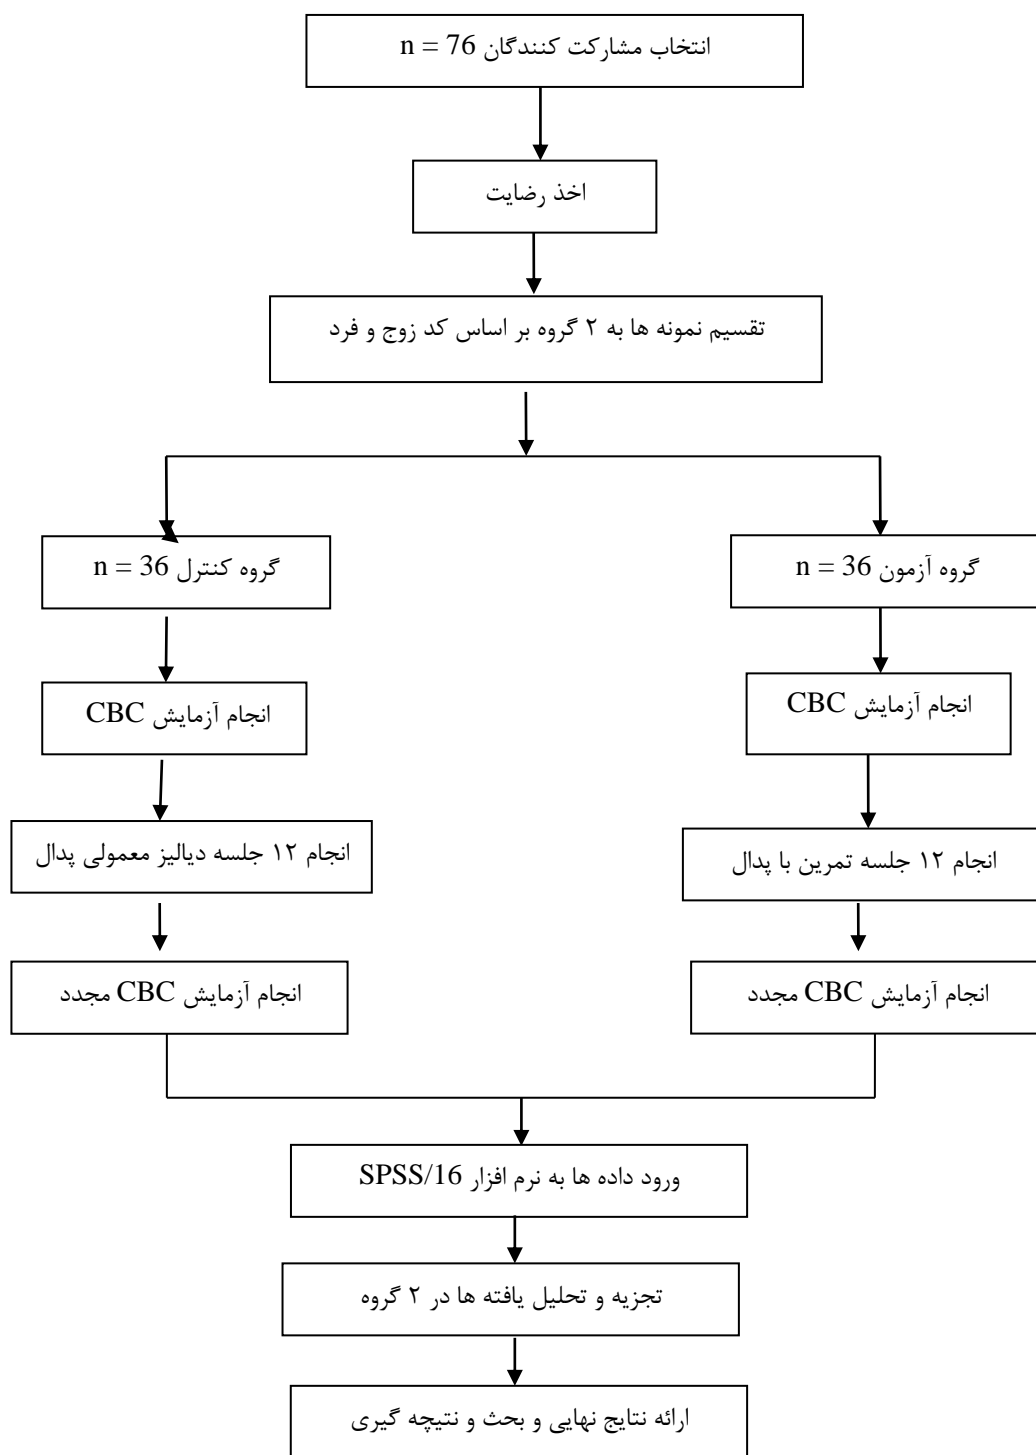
انتخاب مشارکت کنندگان 76 = n

اخذ رضایت

تقسیم نمونه ها به ۲ گروه بر اساس کد زوج و فرد

گروه آزمون 36 = n

انجام آزمایش CBC

انجام ۱۲ جلسه تمرین با پدال

انجام آزمایش CBC مجدد

گروه کنترل 36 = n

انجام آزمایش CBC

انجام ۱۲ جلسه دیالیز معمولی پدال

انجام آزمایش CBC مجدد

ورود داده ها به نرم افزار SPSS/16

تجزیه و تحلیل یافته ها در ۲ گروه

ارائه نتایج نهایی و بحث و نتیجه گیری